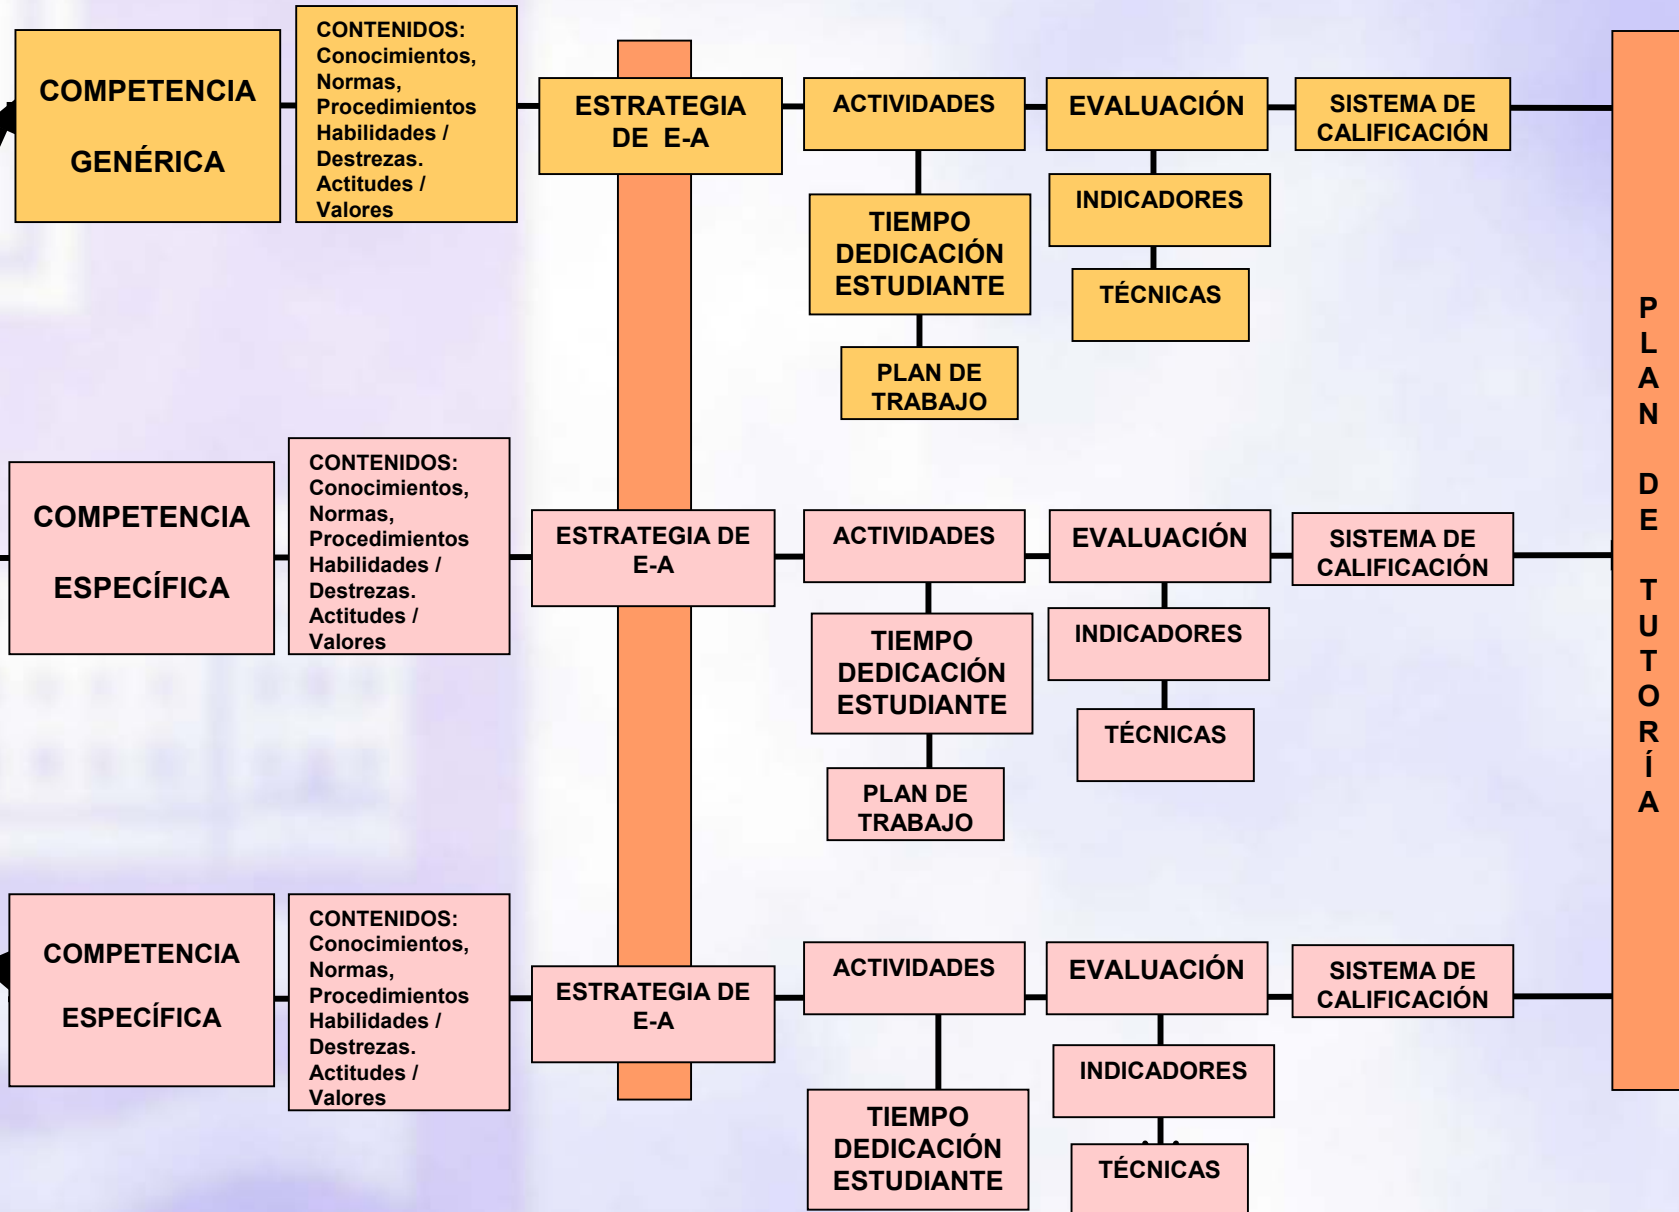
COMPETENCIA GENÉRICA

CONTENIDOS: Conocimientos, Normas, Procedimientos Habilidades / Destrezas. Actitudes / Valores

ESTRATEGIA DE E-A

ACTIVIDADES

EVALUACIÓN

SISTEMA DE CALIFICACIÓN

TIEMPO DEDICACIÓN ESTUDIANTE

INDICADORES

TÉCNICAS

PLAN DE TRABAJO

COMPETENCIA ESPECÍFICA

CONTENIDOS: Conocimientos, Normas, Procedimientos Habilidades / Destrezas. Actitudes / Valores

ESTRATEGIA DE E-A

ACTIVIDADES

EVALUACIÓN

SISTEMA DE CALIFICACIÓN

TIEMPO DEDICACIÓN ESTUDIANTE

INDICADORES

TÉCNICAS

PLAN DE TRABAJO

COMPETENCIA ESPECÍFICA

CONTENIDOS: Conocimientos, Normas, Procedimientos Habilidades / Destrezas. Actitudes / Valores

ESTRATEGIA DE E-A

ACTIVIDADES

EVALUACIÓN

SISTEMA DE CALIFICACIÓN

INDICADORES

TIEMPO DEDICACIÓN ESTUDIANTE

TÉCNICAS

PLAN DE TUTORÍA